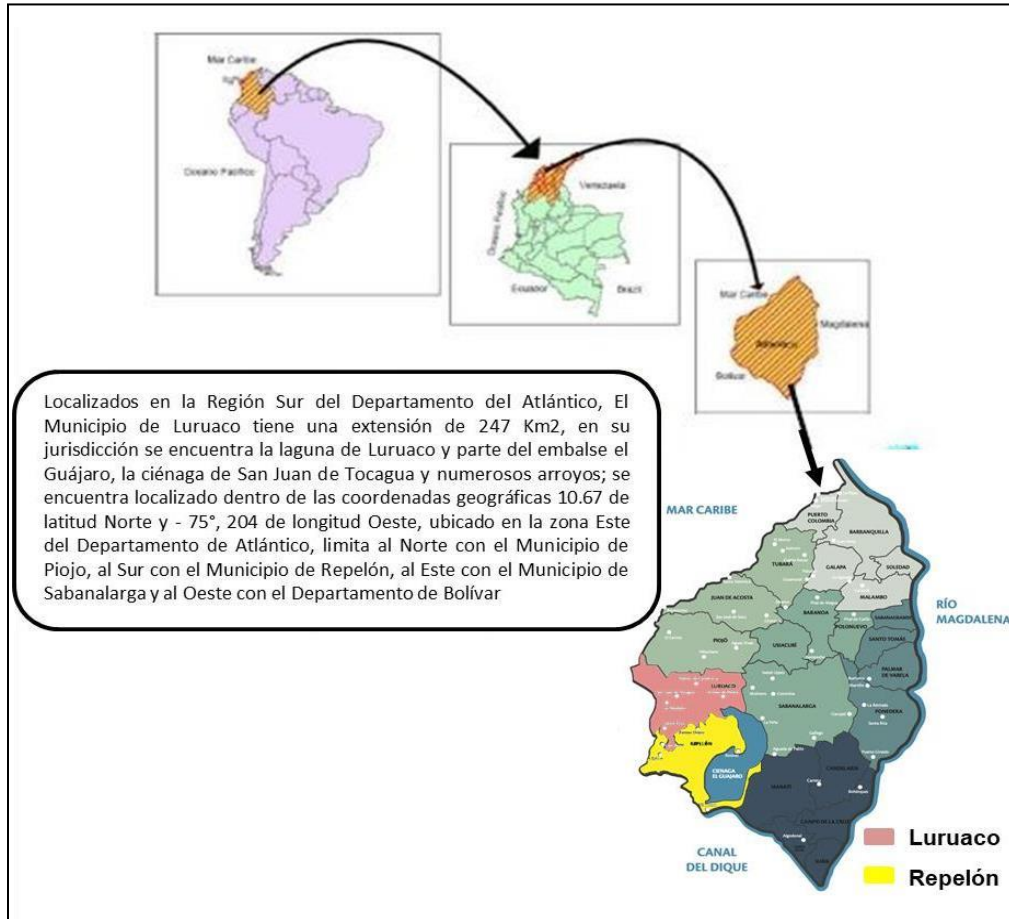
Mar Caribe

Oceano Pacifico

Venezuela

Oceano Pacifico

Ecuador

Brazil

Mar Caribe

Magdalena

Atlántico

Bolívar

Localizados en la Región Sur del Departamento del Atlántico, El Municipio de Luruaco tiene una extensión de 247 Km2, en su jurisdicción se encuentra la laguna de Luruaco y parte del embalse el Guájaro, la ciénaga de San Juan de Tocagua y numerosos arroyos; se encuentra localizado dentro de las coordenadas geográficas 10.67 de latitud Norte y - 75°, 204 de longitud Oeste, ubicado en la zona Este del Departamento de Atlántico, limita al Norte con el Municipio de Piojo, al Sur con el Municipio de Repelón, al Este con el Municipio de Sabanalarga y al Oeste con el Departamento de Bolívar

MAR CARIBE

PUERTO COLOMBIA

BARRANQUILLA

TUBARÁ

GALAPA

SOLEDAD

JUAN DE ACOSTA

BARANOA

MALAMBO

RÍO MAGDALENA

POLONUEVO

SABANAGRANDE

SANTO TOMÁS

PIOJÓ

USIACURÍ

PALMAR DE VARELA

LURUACO

SABANALARGA

PONEDERA

REPELÓN

CIENAGA EL GUÁJARO

CANDELARIA

MANATÍ

CAMPO DE LA CRUZ

SUAN

CANAL DEL DIQUE

Luruaco

Repelón